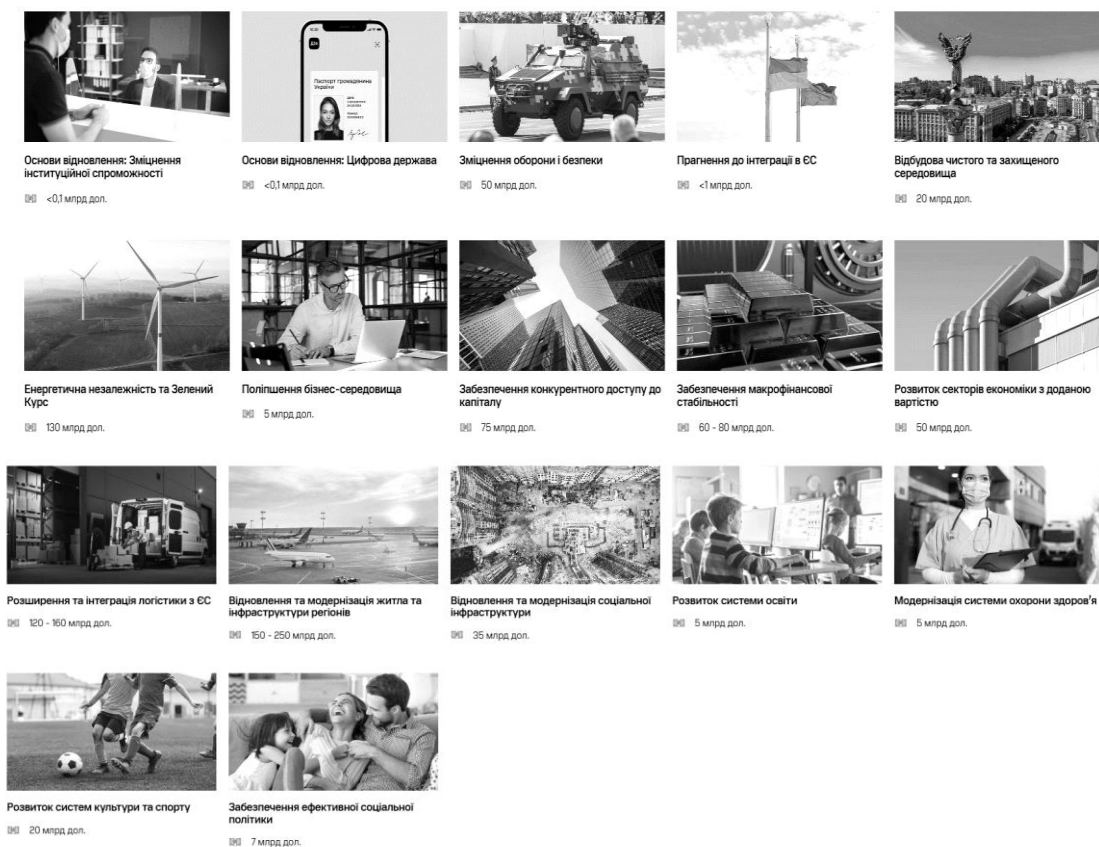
Основи відновлення: Зміцнення інституційної спроможності
<0,1 млрд дол.

Паспорт громадянина України

Основи відновлення: Цифрова держава
<0,1 млрд дол.

Зміцнення оборони і безпеки
50 млрд дол.

Прагнення до інтеграції в ЄС
<1 млрд дол.

Відбудова чистого та захищеного середовища
20 млрд дол.

Енергетична незалежність та Зелений Курс
130 млрд дол.

Поліпшення бізнес-середовища
5 млрд дол.

Забезпечення конкурентного доступу до капіталу
75 млрд дол.

Забезпечення макрофінансової стабільності
60 - 80 млрд дол.

Розвиток секторів економіки з доданою вартістю
50 млрд дол.

Розширення та інтеграція логістики з ЄС
120 - 160 млрд дол.

Відновлення та модернізація житла та інфраструктури регіонів
150 - 250 млрд дол.

Відновлення та модернізація соціальної інфраструктури
35 млрд дол.

Розвиток системи освіти
5 млрд дол.

Модернізація системи охорони здоров'я
5 млрд дол.

Розвиток систем культури та спорту
20 млрд дол.

Забезпечення ефективної соціальної політики
7 млрд дол.